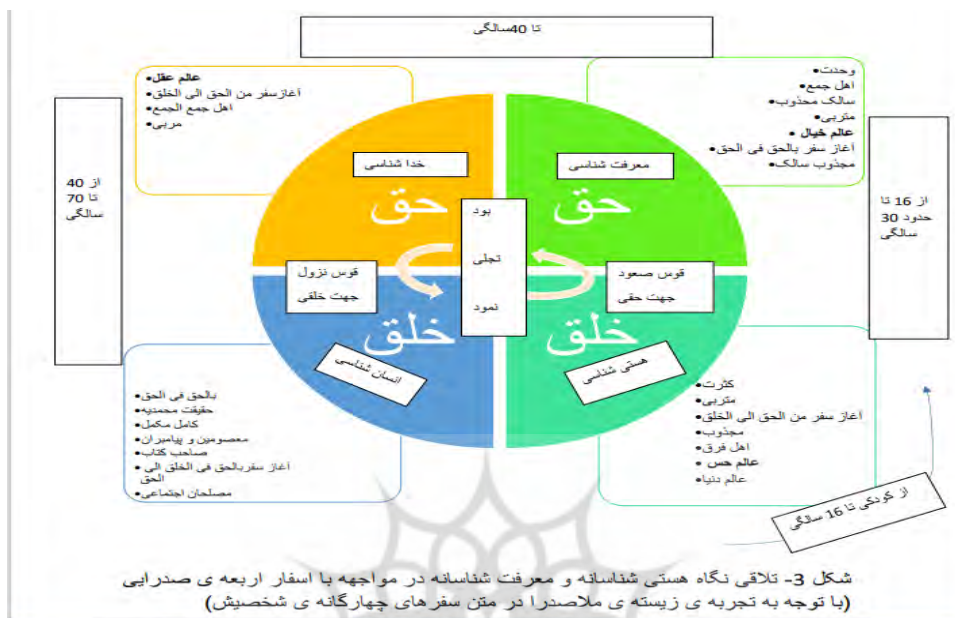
تا 40سالگی

عالم عقل•
آغازسفر من الحق الی الخلق•
اهل جمع الجمع•
مربی•

وحدت•
اهل جمع•
سالک مجذوب•
مترببی•
عالم خیال•
آغاز سفر بالحق فی الحق•
مجذوب سالک•

از 40 تا 70 سالگی

از 16 تا حدود 30 سالگی

خدا شناسی

معرفت شناسی

حق

حق

بود
تجلی
نمود

قوس نزول
جهت خلقی

قوس صعود
جهت حقی

خلق

خلق

انسان شناسی

هستی شناسی

بالحق فی الحق•
حقیقت محمدیه•
کامل مکمل•
معصومین و پیامبران•
صاحب کتاب•
آغاز سفربالحق فی الخلق الی الحق•
مصلحان اجتماعی•

کثرت•
متربی•
آغاز سفر من الحق الی الخلق•
مجذوب•
اهل فرق•
عالم حس•
عالم دنیا•

از کودکی تا 16 سالگی

شکل 3- تلاقی نگاه هستی شناسانه و معرفت شناسانه در مواجهه با اسفار اربعه ی صدرایی (با توجه به تجربه ی زیسته ی ملاصدرا در متن سفرهای چهارگانه ی شخصیش)